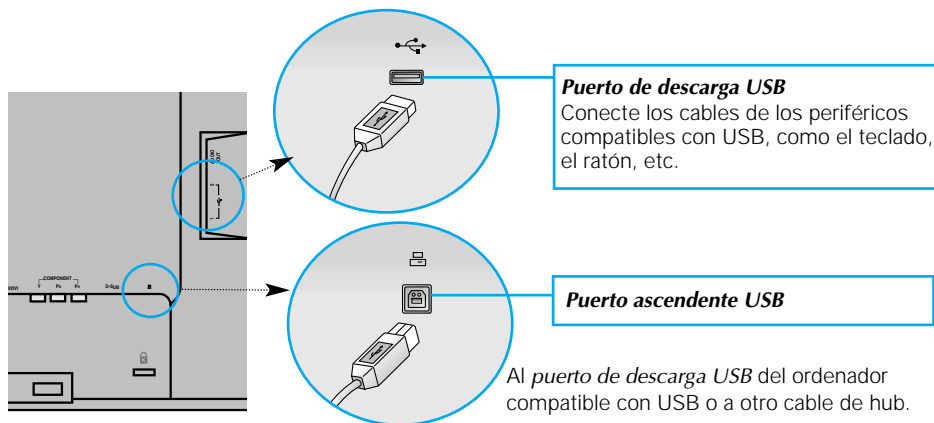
*Puerto de descarga USB*
Conecte los cables de los periféricos compatibles con USB, como el teclado, el ratón, etc.

*Puerto ascendente USB*

Al *puerto de descarga USB* del ordenador compatible con USB o a otro cable de hub.

COMPONENT
HDMI
Y
PB
PR
D-SUB
AUDIO OUT